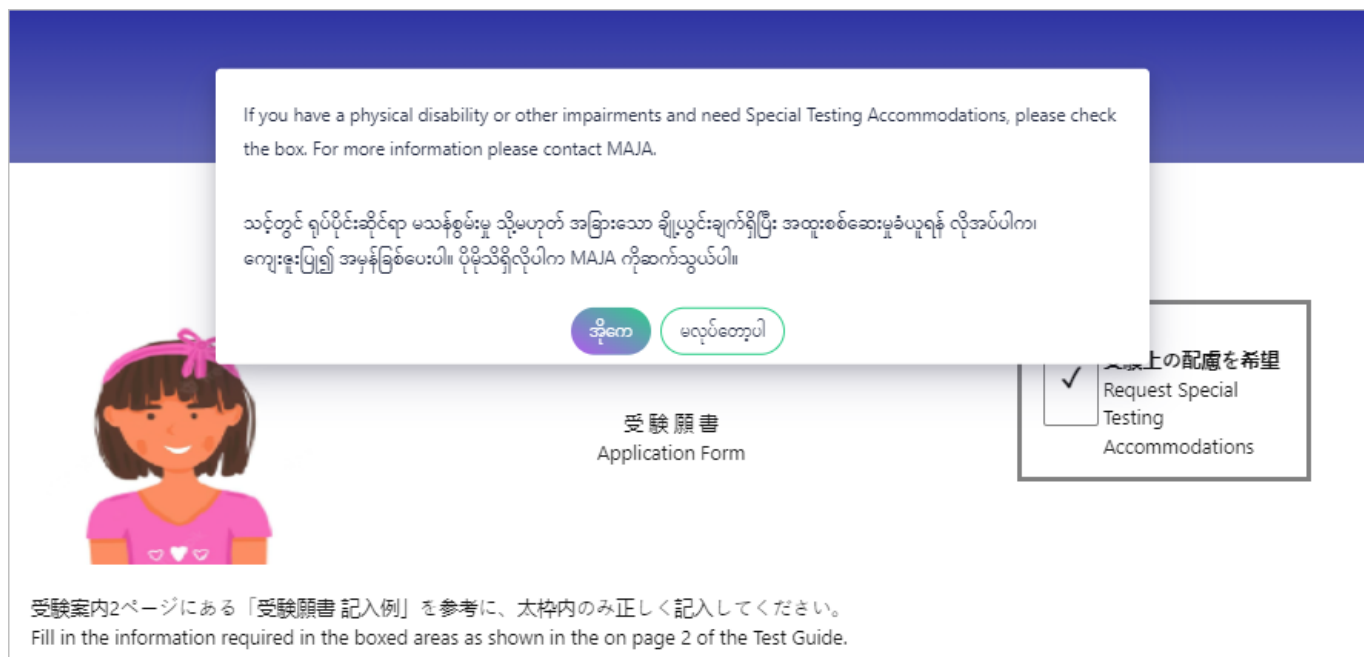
If you have a physical disability or other impairments and need Special Testing Accommodations, please check the box. For more information please contact MAJA.

သင့်တွင် ရုပ်ပိုင်းဆိုင်ရာ မသန်စွမ်းမှု သို့မဟုတ် အခြားသော ချို့ယွင်းချက်ရှိပြီး အထူးစစ်ဆေးမှုခံယူရန် လိုအပ်ပါက၊ ကျေးဇူးပြု၍ အမှန်ခြစ်ပေးပါ။ ပိုမိုသိရှိလိုပါက MAJA ကိုဆက်သွယ်ပါ။

အိုကေ

မလုပ်တော့ပါ

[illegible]上の配慮を希望
Request Special Testing Accommodations

✓

受験願書
Application Form

受験案内2ページにある「受験願書 記入例」を参考に、太枠内のみ正しく記入してください。
Fill in the information required in the boxed areas as shown in the on page 2 of the Test Guide.